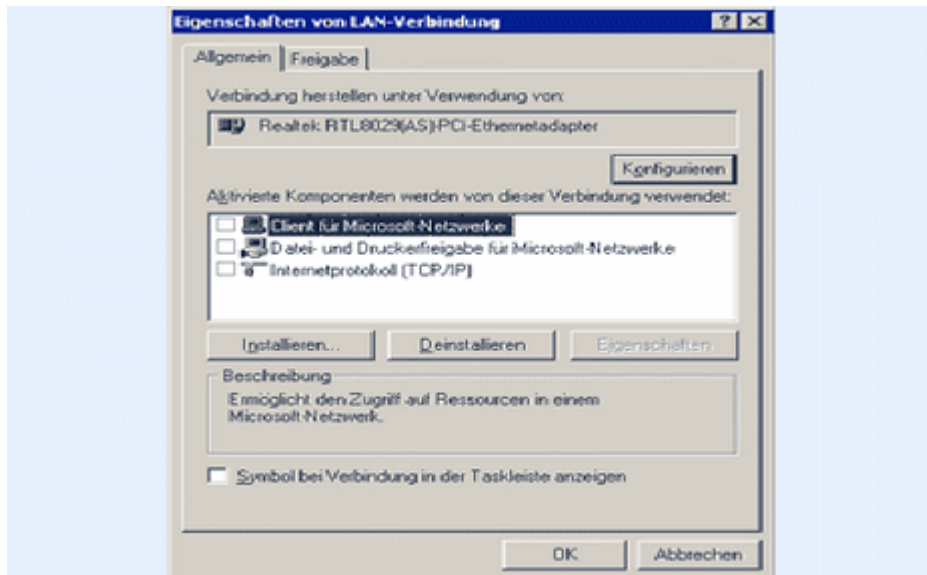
Eigenschaften von LAN-Verbindung

?

Allgemein

Freigabe

Verbindung herstellen unter Verwendung von:

Realtek RTL8029(AS)-PCI-Ethernetadapter

Konfigurieren

Aktivierte Komponenten werden von dieser Verbindung verwendet:

Client für Microsoft-Netzwerke

Datei- und Druckerfreigabe für Microsoft-Netzwerke

Internetprotokoll (TCP/IP)

Installieren...

Deinstallieren

Eigenschaften

Beschreibung

Ermöglicht den Zugriff auf Ressourcen in einem Microsoft-Netzwerk.

Symbol bei Verbindung in der Taskleiste anzeigen

OK

Abbrechen